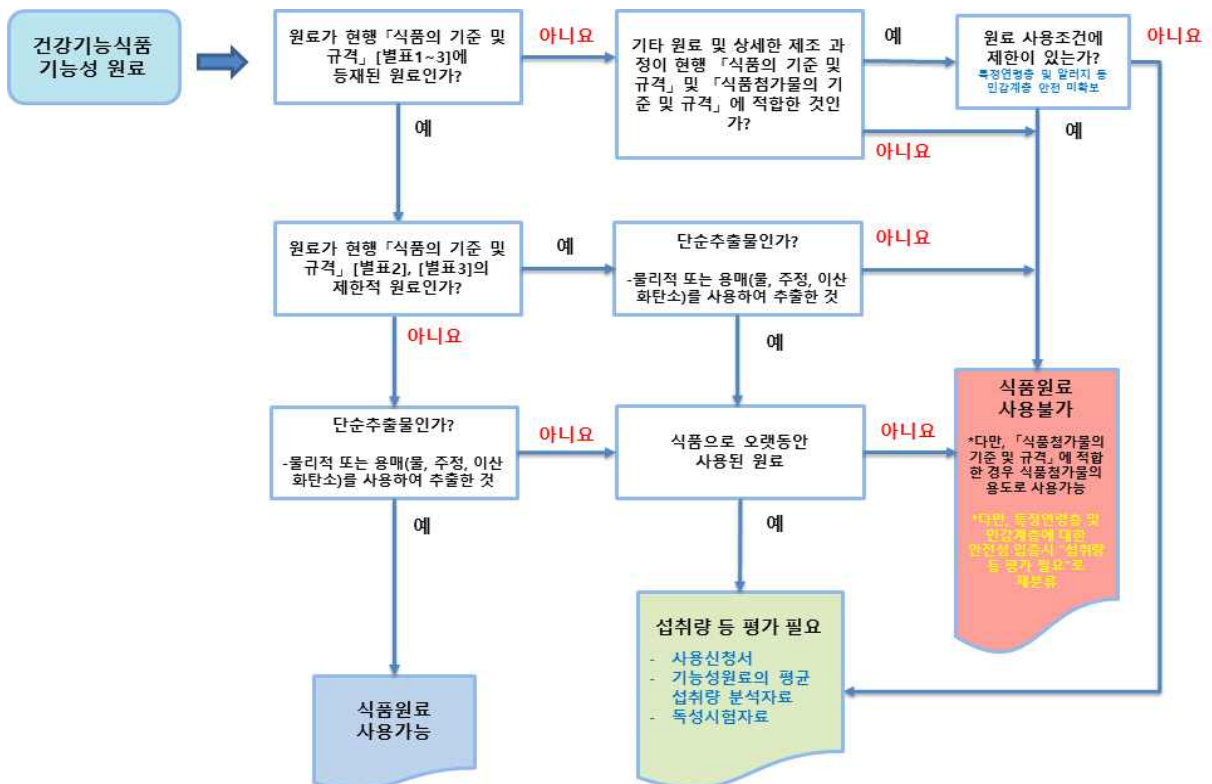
건강기능식품 기능성 원료

원료가 현행「식품의 기준 및 규격」[별표1~3]에 등재된 원료인가?

아니요

기타 원료 및 상세한 제조 과정이 현행 「식품의 기준 및 규격」 및 「식품첨가물의 기준 및 규격」에 적합한 것인가?

예

원료 사용조건에 제한이 있는가?
특정연령층 및 알러지 등 민감계층 안전 미확보

아니요

예

아니요

예

원료가 현행「식품의 기준 및 규격」[별표2], [별표3]의 제한적 원료인가?

예

단순추출물인가?
-물리적 또는 용매(물, 주정, 이산화탄소)를 사용하여 추출한 것

아니요

아니요

예

식품원료 사용불가
*다만, 「식품첨가물의 기준 및 규격」에 적합한 경우 식품첨가물의 용도로 사용가능
*다만, 특정연령층 및 민감계층에 대한 안전성 입증시 "섭취량 등 평가 필요"로 재분류

단순추출물인가?
-물리적 또는 용매(물, 주정, 이산화탄소)를 사용하여 추출한 것

아니요

식품으로 오랫동안 사용된 원료

아니요

예

예

섭취량 등 평가 필요
- 사용신청서
- 기능성원료의 평균 섭취량 분석자료
- 독성시험자료

식품원료 사용가능